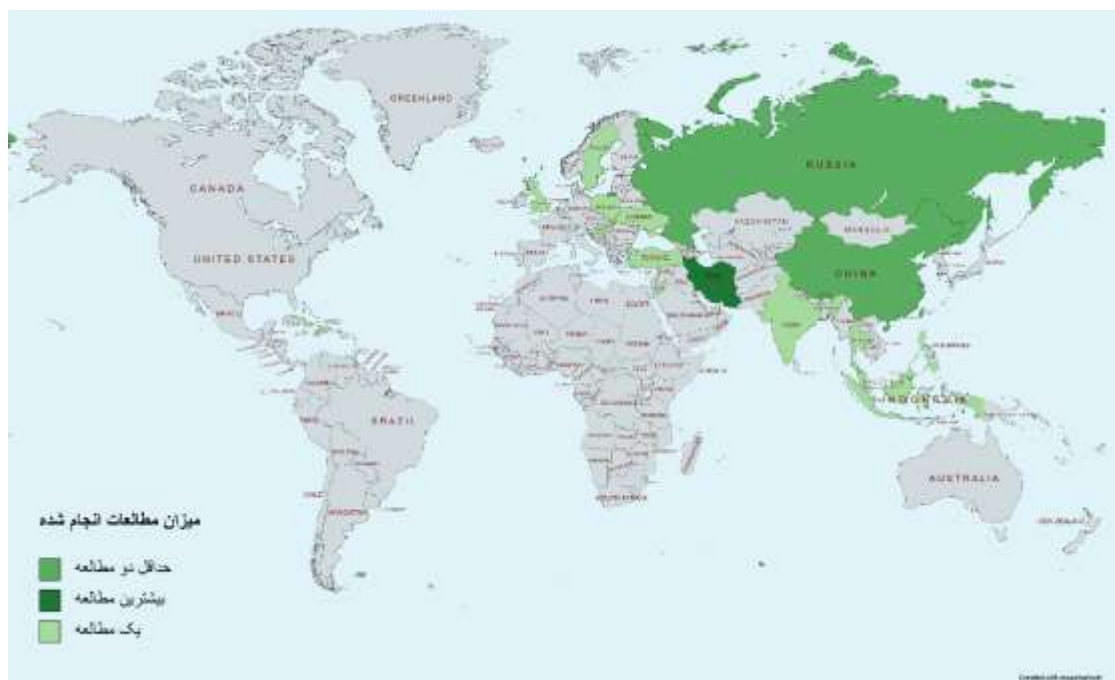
GREENLAND

CANADA

UNITED STATES

BRAZIL

RUSSIA

KAZAKHSTAN

MONGOLIA

CHINA

INDIA

INDONESIA

AUSTRALIA

میزان مطالعات انجام شده

حداقل دو مطالعه

بیشترین مطالعه

یک مطالعه

Created with mapchart.net